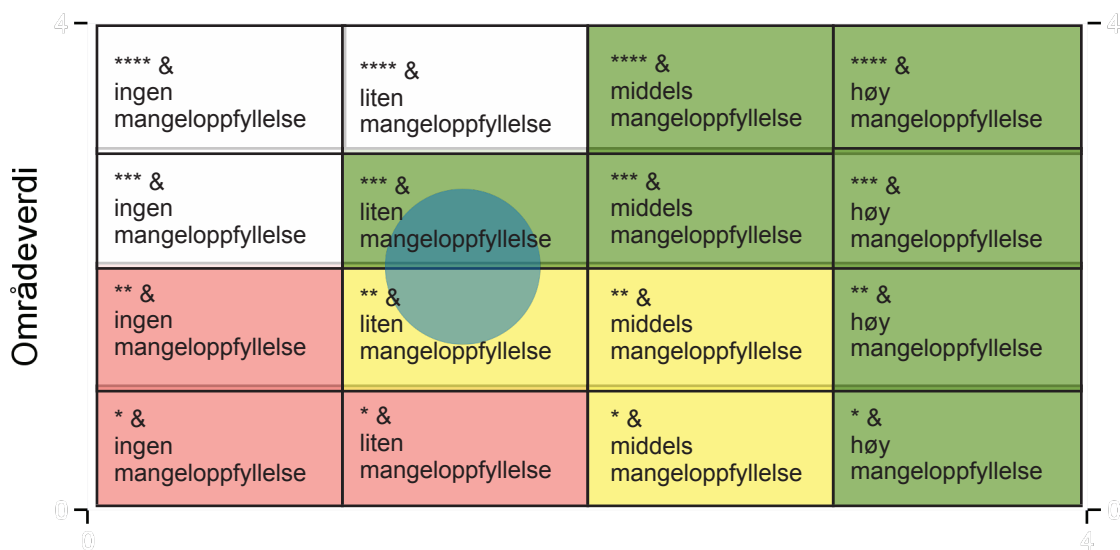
4
4

Områdeverdi

| | | | |
|---|---|---|---|
| **** & ingen mangeloppfyllelse | **** & liten mangeloppfyllelse | **** & middels mangeloppfyllelse | **** & høy mangeloppfyllelse |
| *** & ingen mangeloppfyllelse | *** & liten mangeloppfyllelse | *** & middels mangeloppfyllelse | *** & høy mangeloppfyllelse |
| ** & ingen mangeloppfyllelse | ** & liten mangeloppfyllelse | ** & middels mangeloppfyllelse | ** & høy mangeloppfyllelse |
| * & ingen mangeloppfyllelse | * & liten mangeloppfyllelse | * & middels mangeloppfyllelse | * & høy mangeloppfyllelse |

0
0
0
4